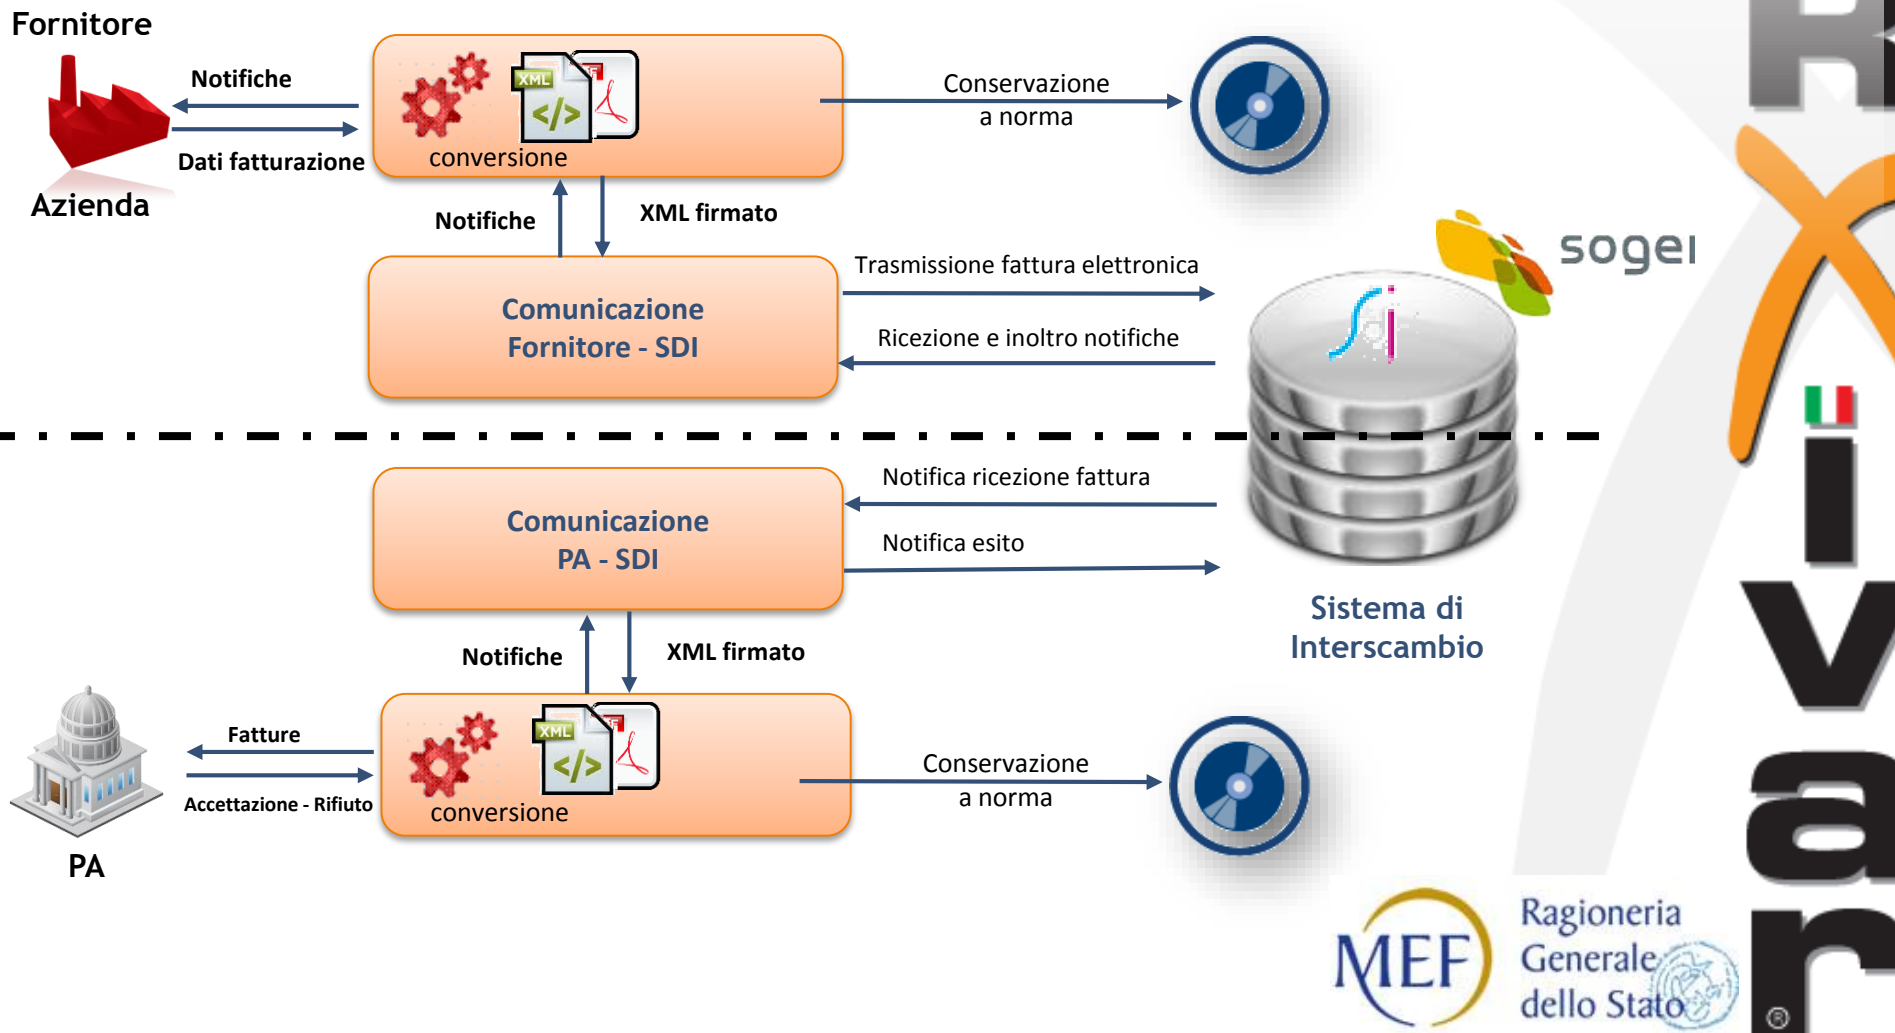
Fornitore

Notifiche

Dati fatturazione

Azienda

XML

conversione

Conservazione a norma

Notifiche

XML firmato

sogei

Comunicazione Fornitore - SDI

Trasmissione fattura elettronica

Ricezione e inoltro notifiche

sdi

Comunicazione PA - SDI

Notifica ricezione fattura

Notifica esito

Sistema di Interscambio

Notifiche

XML firmato

Fatture

Accettazione - Rifiuto

XML

conversione

Conservazione a norma

PA

MEF

Ragioneria Generale dello Stato

Rivar